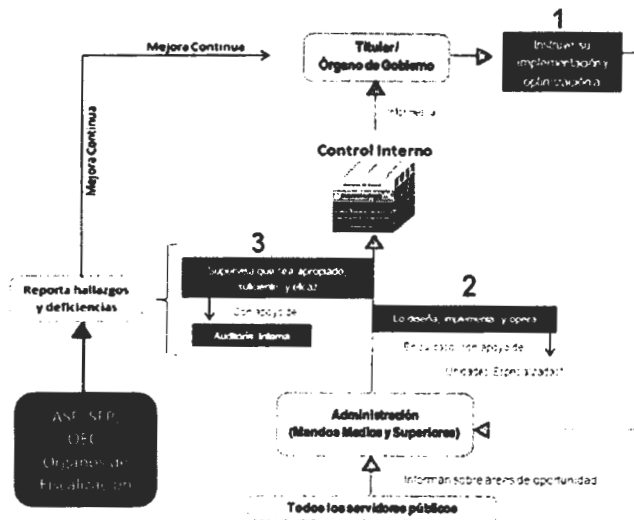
Mejora Continua

Titular / Órgano de Gobierno

1

Instruye su implementación y optimización

Informe a

Mejora Continua

Control Interno

3

Supervisa que sea apropiado, suficiente y eficaz

Con apoyo de

Auditoría Interna

Reporta hallazgos y deficiencias

2

Lo diseña, implementa y opera

En su caso, con apoyo de

Unidades Especializadas

ASF, SFP, OEC, Órganos de Fiscalización

Administración (Mandos Medios y Superiores)

Informan sobre áreas de oportunidad

Todos los servidores públicos